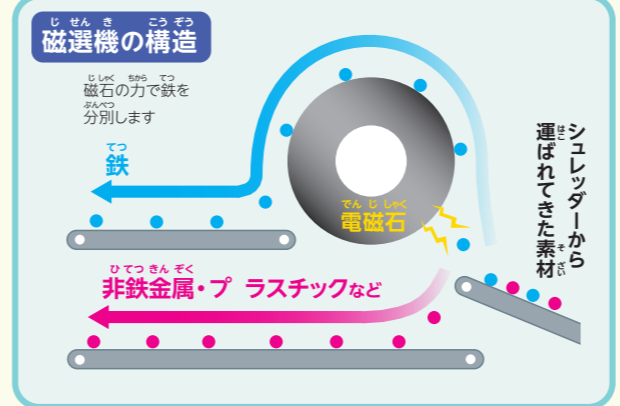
じせんき こうぞう
磁選機の構造

じしゃく ちから てつ
磁石の力で鉄を
ぶんべつ
分別します

てつ
鉄

でん じ しゃく
電磁石

シュレッダーから
はこ
運ばれてきた素材
そ ざい

ひ てつ きん ぞく
非鉄金属・プ ラスチックなど